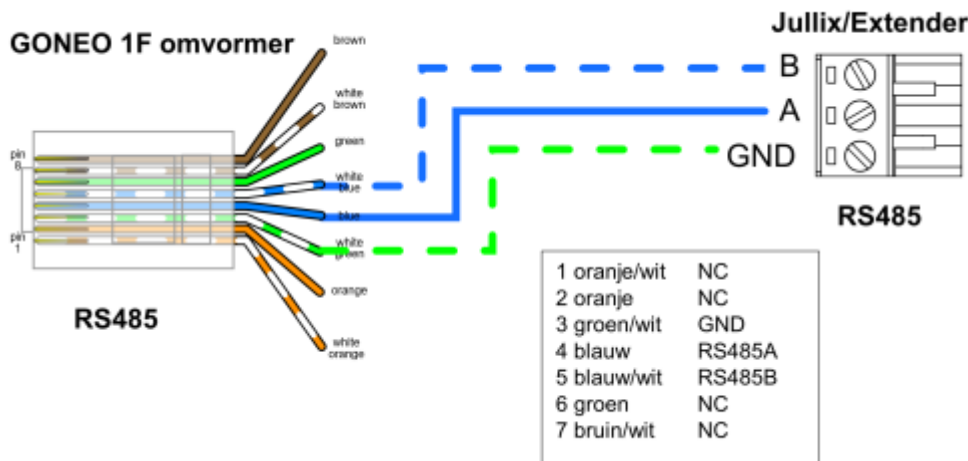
GONEO 1F omvormer

Jullix/Extender

brown
white brown
green
white blue
blue
white green
orange
white orange

pin 8
pin 1

B
A
GND

RS485

RS485

| | |
|---|---|
| 1 oranje/wit | NC |
| 2 oranje | NC |
| 3 groen/wit | GND |
| 4 blauw | RS485A |
| 5 blauw/wit | RS485B |
| 6 groen | NC |
| 7 bruin/wit | NC |